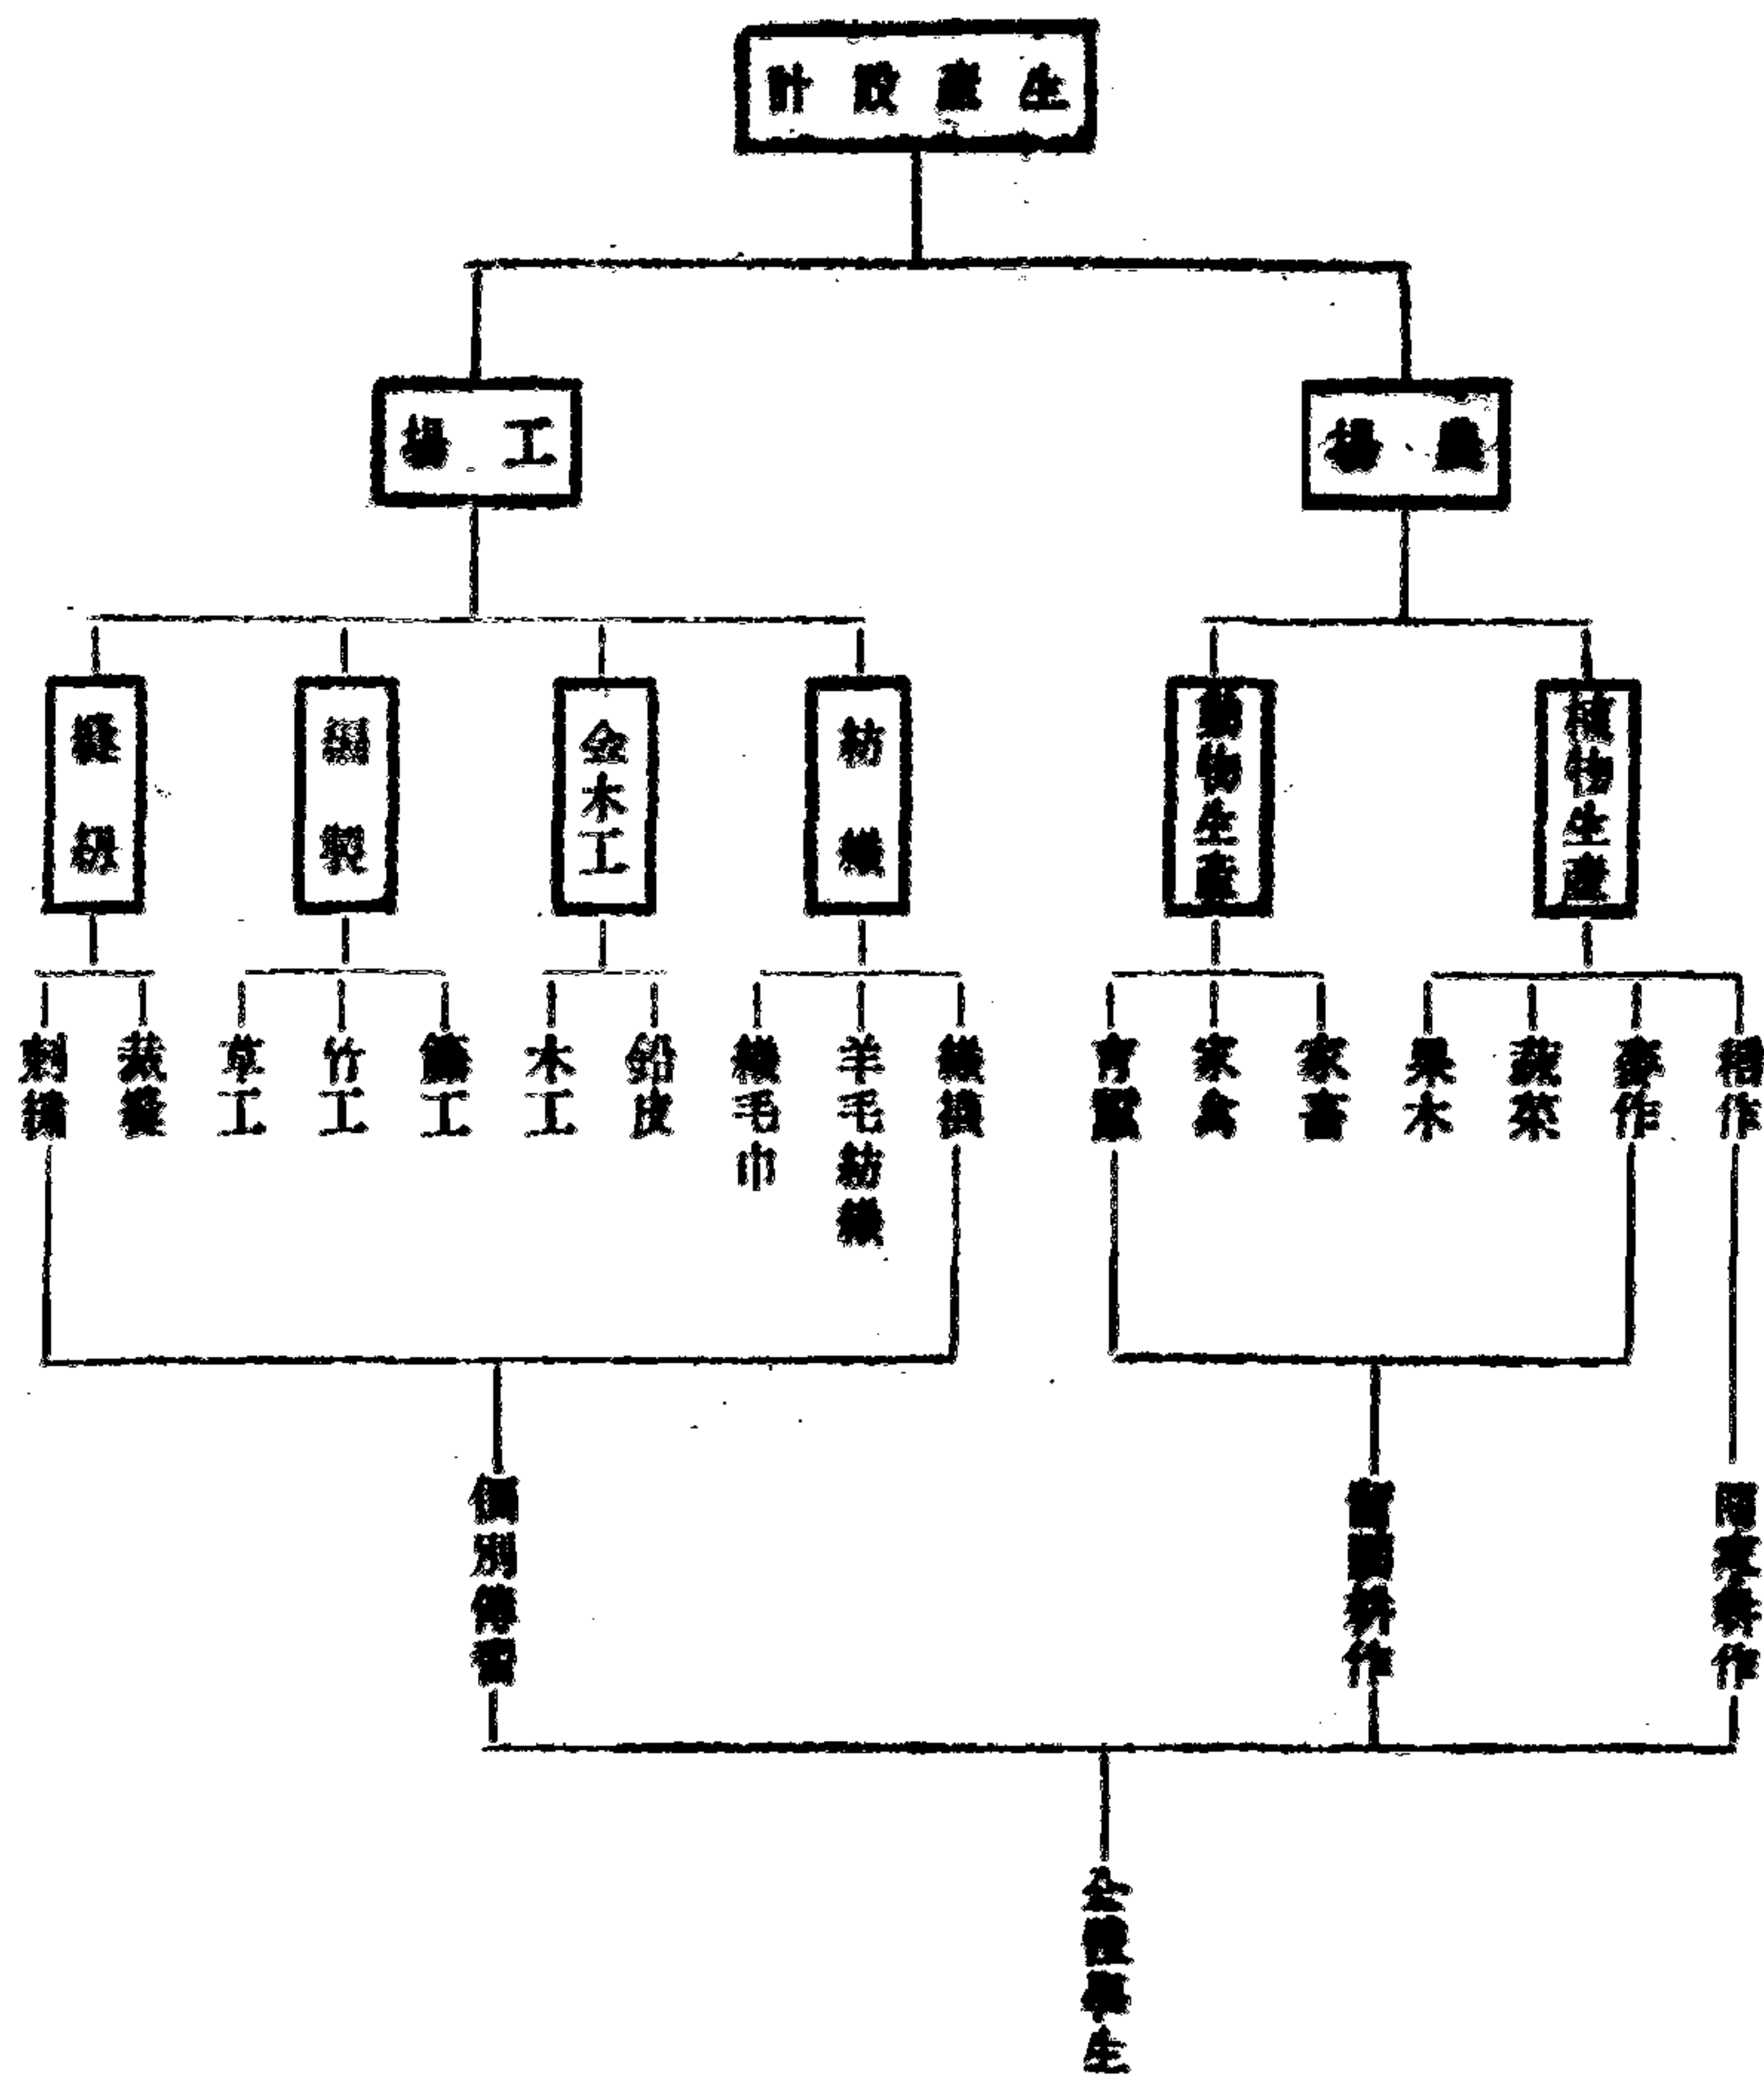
計設產生

場工

場農

縫紉

編製

金木工

紡織

動物生產

植物生產

刺繡

裁縫

草工

竹工

籐工

木工

鉛皮

織毛巾

羊毛紡織

織襪

育蠶

家禽

家畜

果木

蔬菜

麥作

稻作

個別傳習

會團耕作

隔家耕作

全體學生